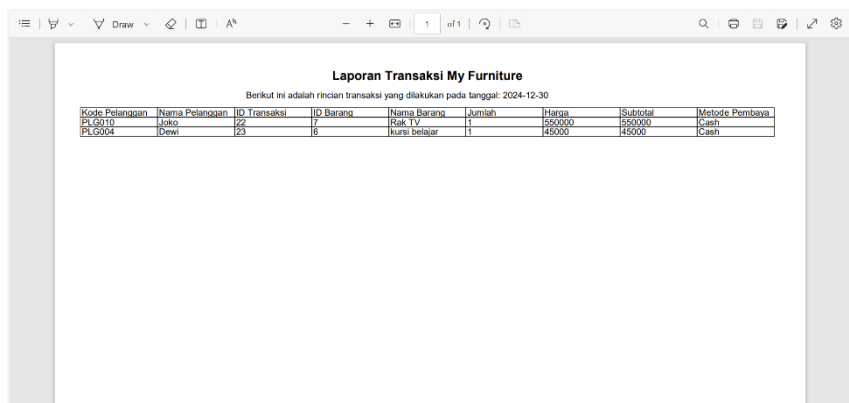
Draw 1 of 1

Laporan Transaksi My Furniture

Berikut ini adalah rincian transaksi yang dilakukan pada tanggal: 2024-12-30

| Kode Pelanggan | Nama Pelanggan | ID Transaksi | ID Barang | Nama Barang | Jumlah | Harga | Subtotal | Metode Pembaya |
|---|---|---|---|---|---|---|---|---|
| PLG010 | Joko | 22 | 7 | Rak TV | 1 | 550000 | 550000 | Cash |
| PLG004 | Dewi | 23 | 6 | kursi belajar | 1 | 45000 | 45000 | Cash |